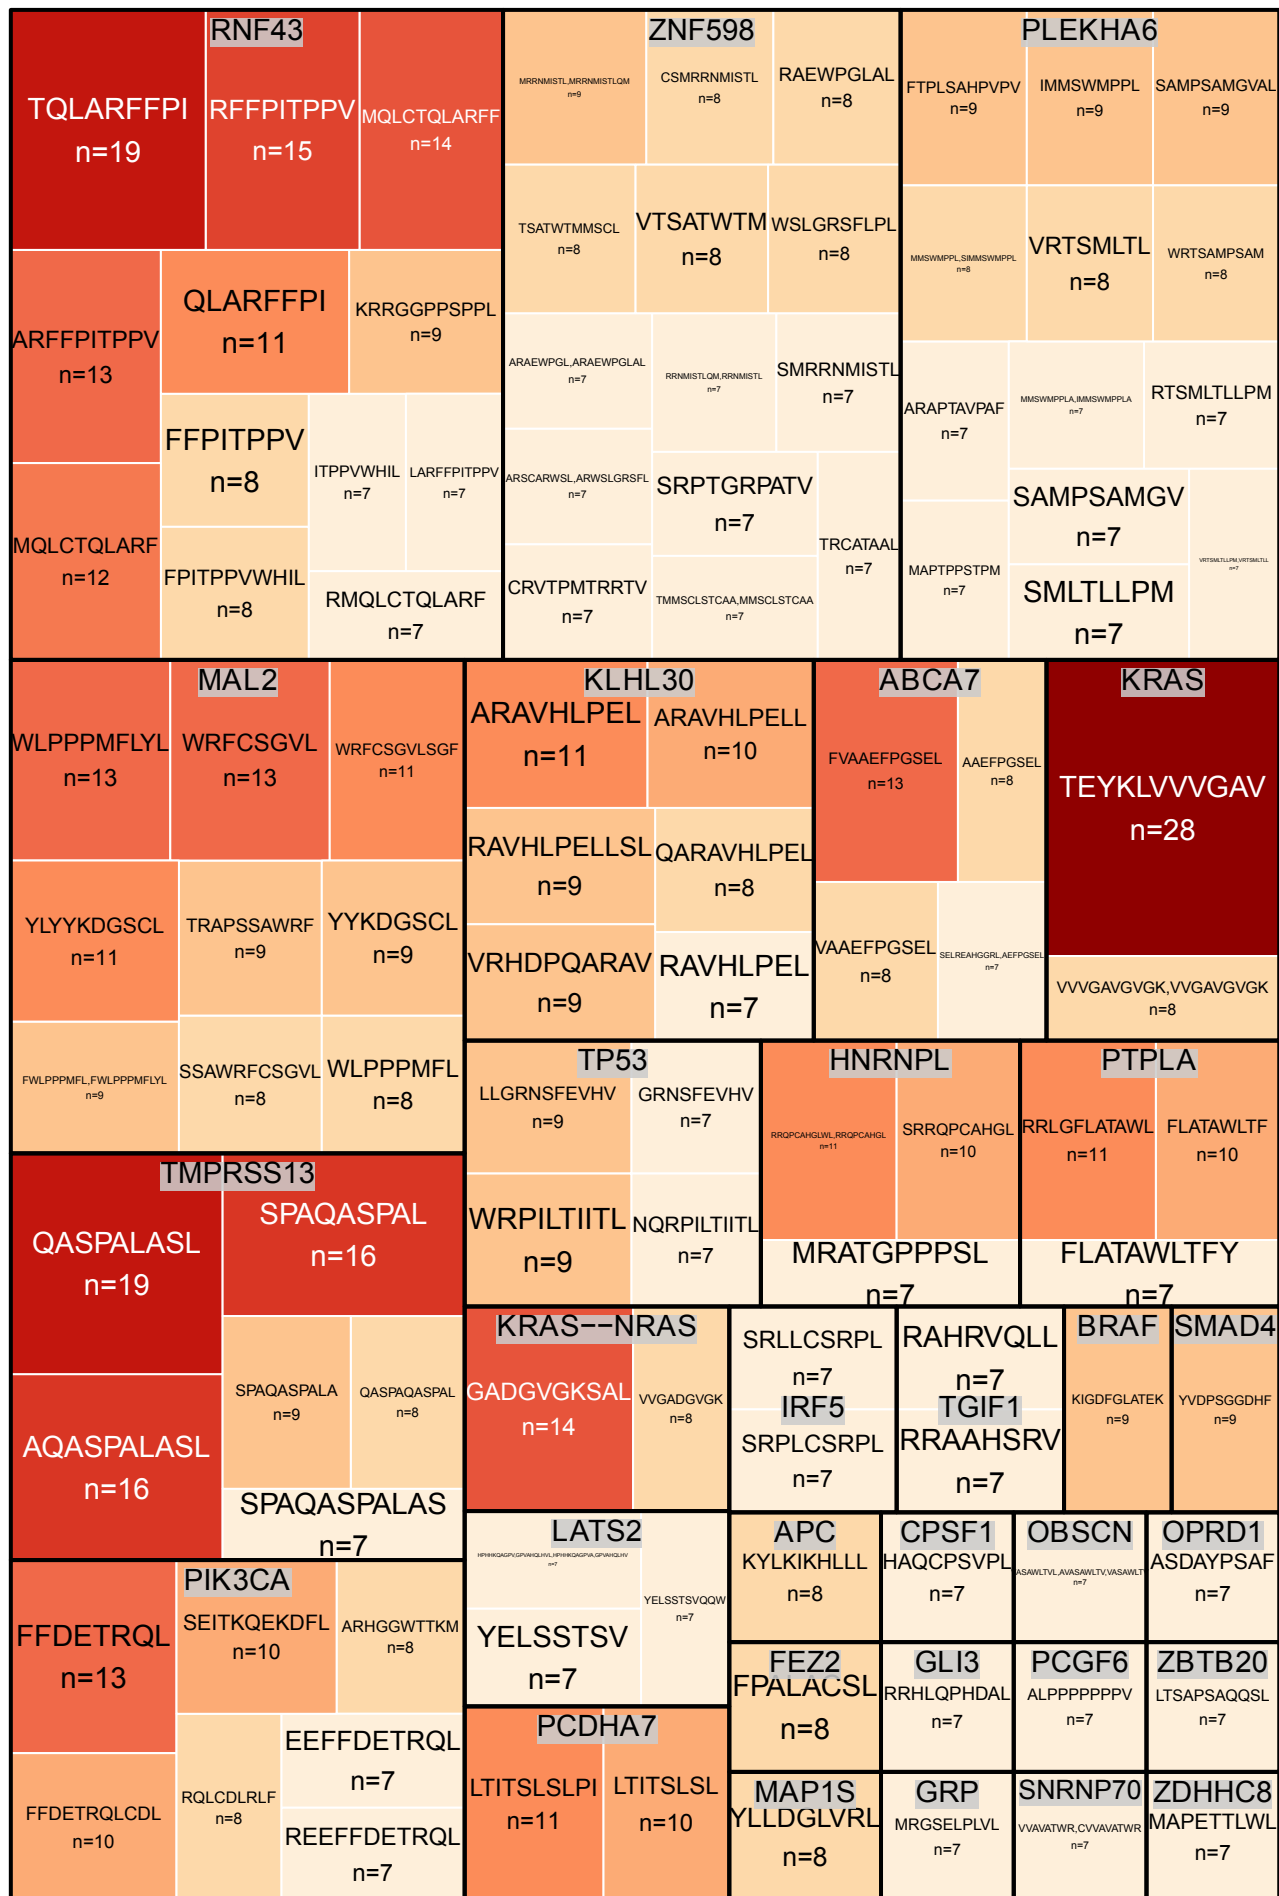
RNF43
TQLARFFPI n=19
RFFPITPPV n=15
MQLCTQLARFF n=14
ARFFPITPPV n=13
QLARFFPI n=11
KRRGGPPSPPL n=9
FFPITPPV n=8
ITPPVWHIL n=7
LARFFPITPPV n=7
MQLCTQLARF n=12
FPITPPVWHIL n=8
RMQLCTQLARF n=7

ZNF598
MRRNMISTL,MRRNMISTLQM n=9
CSMRRNMISTL n=8
RAEWPGLAL n=8
TSATWTMMSCL n=8
VTSATWTM n=8
WSLGRSFLPL n=8
ARAEWPGL,ARAEWPGLAL n=7
RRNMISTLQM,RRNMISTL n=7
SMRRNMISTL n=7
ARSCARWSL,ARWSLGRSFL n=7
SRPTGRPATV n=7
TRCATAAL n=7
CRVTPMTRRTV n=7
TMMSCLSTCAA,MMSCLSTCAA n=7

PLEKHA6
FTPLSAHPVPV n=9
IMMSWMPPL n=9
SAMPSAMGVAL n=9
MMSWMPPL,SIMMSWMPPL n=8
VRTSMLTL n=8
WRTSAMPSAM n=8
ARAPTAVPAF n=7
MMSWMPPLA,IMMSWMPPLA n=7
RTSMLTLLPM n=7
SAMPSAMGV n=7
MAPTPPSTPM n=7
SMLTLLPM n=7
VRTSMLTLPM,VRTSMLTL n=7

MAL2
WLPPPMFLYL n=13
WRFCSGVL n=13
WRFCSGVLSGF n=11
YLYYKDGSCL n=11
TRAPSSAWRF n=9
YYKDGSCL n=9
FWLPPPMFL,FWLPPPMFLYL n=9
SSAWRFCSGVL n=8
WLPPPMFL n=8

KLHL30
ARAVHLPEL n=11
ARAVHLPELL n=10
RAVHLPELLSL n=9
QARAVHLPEL n=8
VRHDPQARAV n=9
RAVHLPEL n=7

ABCA7
FVAAEFPGSEL n=13
AAEFPGSEL n=8
VAAEFPGSEL n=8
SELREAHGGRL,AEFPGSEL n=7

KRAS
TEYKLVVVGAV n=28
VVVGAVGVGK,VVGAVGVGK n=8

TMPRSS13
QASPALASL n=19
SPAQASPAL n=16
AQASPALASL n=16
SPAQASPALA n=9
QASPAQASPAL n=8
SPAQASPALAS n=7

TP53
LLGRNSFEVHV n=9
GRNSFEVHV n=7
WRPILTIITL n=9
NQRPILTIITL n=7

HNRNPL
RRQPCAHGLWL,RRQPCAHGL n=11
SRRQPCAHGL n=10
MRATGPPPSL n=7

PTPLA
RRLGFLATAWL n=11
FLATAWLTF n=10
FLATAWLTFY n=7

KRAS--NRAS
GADGVGKSAL n=14
VVGADGVGK n=8

SRLLCSRPL n=7
IRF5
SRPLCSRPL n=7
RAHRVQLL n=7
TGIF1
RRAAHSRV n=7
BRAF
KIGDFGLATEK n=9
SMAD4
YVDPSGGDHF n=9

LATS2
HPHHKQAGPV,GPVAHQLHVL,HPHHKQAGPVA,GPVAHQLHV n=7
YELSSTSVQQW n=7
YELSSTSV n=7

PIK3CA
FFDETRQL n=13
SEITKQEKDFL n=10
ARHGGWTTKM n=8
FFDETRQLCDL n=10
RQLCDLRLF n=8
EEFFDETRQL n=7
REEFFDETRQL n=7

PCDHA7
LTITSLSLPI n=11
LTITSLSL n=10

APC
KYLKIKHLLL n=8
CPSF1
HAQCPSVPL n=7
OBSCN
ASAWLTVL,AVASAWLTV,VASAWLTVL n=7
OPRD1
ASDAYPSAF n=7
FEZ2
FPALACSL n=8
GLI3
RRHLQPHDAL n=7
PCGF6
ALPPPPPPPV n=7
ZBTB20
LTSAPSAQQSL n=7
MAP1S
YLLDGLVRL n=8
GRP
MRGSELPLVL n=7
SNRNP70
VVAVATWR,CVVAVATWR n=7
ZDHHC8
MAPETTLWL n=7